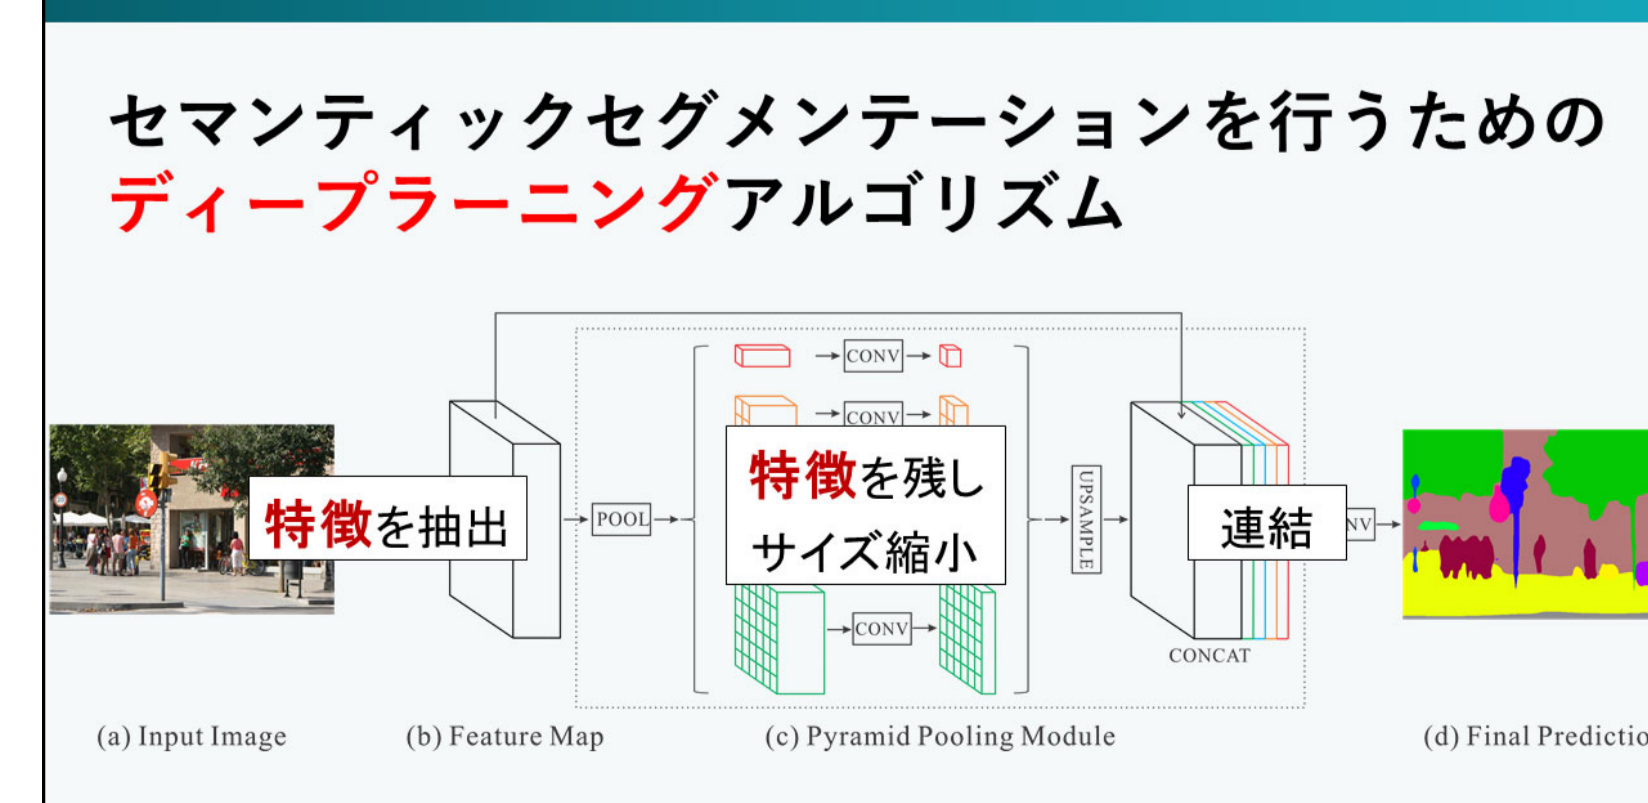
セマンティックセグメンテーションを行うための
ディープラーニングアルゴリズム

特徴を抽出

POOL

CONV

CONV

特徴を残し
サイズ縮小

CONV

UPSAMPLE

連結

NV

CONCAT

(a) Input Image

(b) Feature Map

(c) Pyramid Pooling Module

(d) Final Predictio